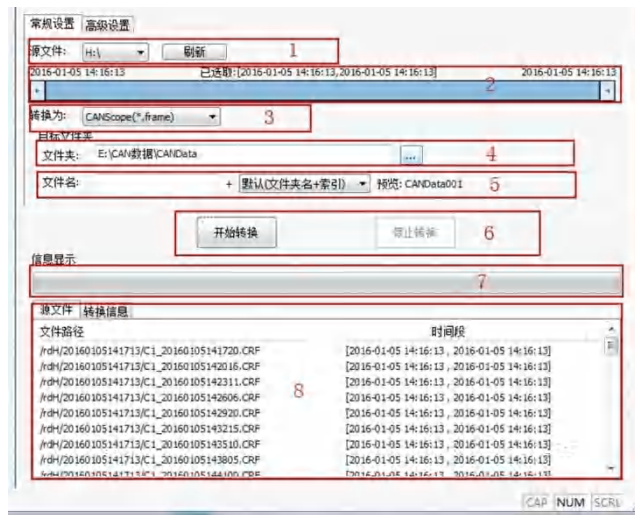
常规设置 高级设置

源文件: H:\ 刷新 1

2016-01-05 14:16:13 已选取:[2016-01-05 14:16:13,2016-01-05 14:16:13] 2016-01-05 14:16:13

2

转换为: CANScope(*.frame) 3

目标文件夹

文件夹: E:\CAN数据\CANData ... 4

文件名: + 默认(文件夹名+索引) 预览: CANData001 5

开始转换 停止转换 6

信息显示

7

源文件 转换信息

| 文件路径 | 时间段 |
|---|---|
| /rdH/20160105141713/C1_20160105141720.CRF | [2016-01-05 14:16:13 , 2016-01-05 14:16:13] |
| /rdH/20160105141713/C1_20160105142016.CRF | [2016-01-05 14:16:13 , 2016-01-05 14:16:13] |
| /rdH/20160105141713/C1_20160105142311.CRF | [2016-01-05 14:16:13 , 2016-01-05 14:16:13] |
| /rdH/20160105141713/C1_20160105142606.CRF | [2016-01-05 14:16:13 , 2016-01-05 14:16:13] |
| /rdH/20160105141713/C1_20160105142920.CRF | [2016-01-05 14:16:13 , 2016-01-05 14:16:13] |
| /rdH/20160105141713/C1_20160105143215.CRF | [2016-01-05 14:16:13 , 2016-01-05 14:16:13] |
| /rdH/20160105141713/C1_20160105143510.CRF | [2016-01-05 14:16:13 , 2016-01-05 14:16:13] |
| /rdH/20160105141713/C1_20160105143805.CRF | [2016-01-05 14:16:13 , 2016-01-05 14:16:13] |
| /rdH/20160105141713/C1_20160105144100.CRF | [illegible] |

8

CAP NUM SCRL